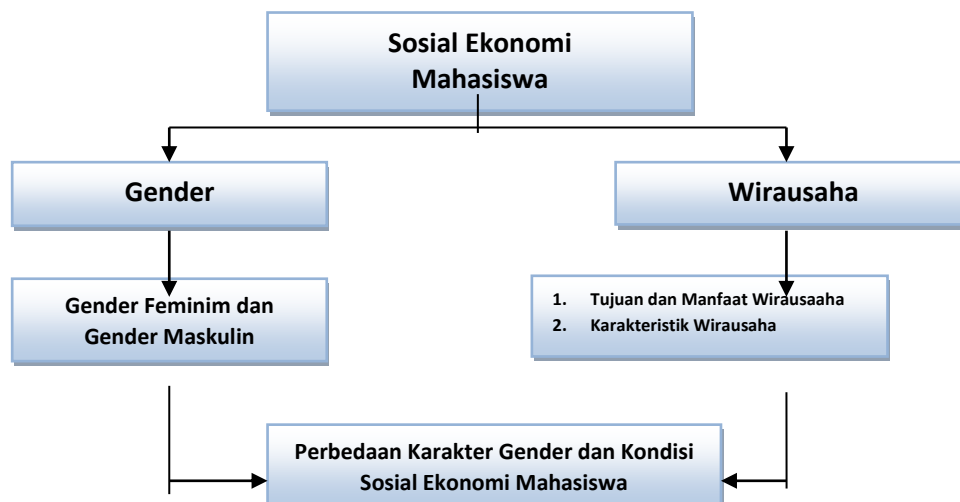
Sosial Ekonomi Mahasiswa

Gender

Wirausaha

Gender Feminim dan Gender Maskulin

1. Tujuan dan Manfaat Wirausaaha
2. Karakteristik Wirausaha

Perbedaan Karakter Gender dan Kondisi Sosial Ekonomi Mahasiswa